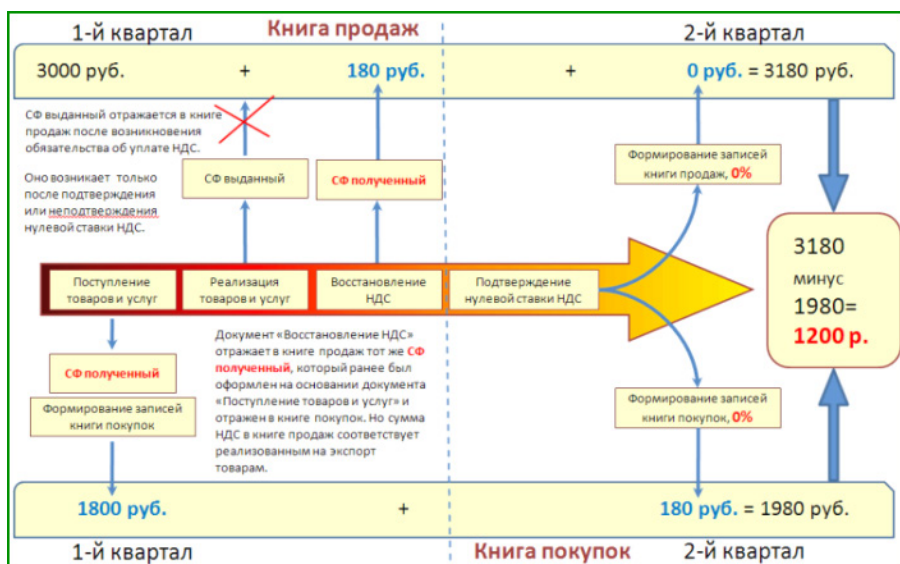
1-й квартал
Книга продаж
2-й квартал

3000 руб. + 180 руб. + 0 руб. = 3180 руб.

СФ выданный отражается в книге продаж после возникновения обязательства об уплате НДС.

Оно возникает только после подтверждения или неподтверждения нулевой ставки НДС.

СФ выданный

СФ полученный

Формирование записей книги продаж, 0%

Поступление товаров и услуг

Реализация товаров и услуг

Восстановление НДС

Подтверждение нулевой ставки НДС

3180 минус 1980= 1200 р.

СФ полученный

Формирование записей книги покупок

Документ «Восстановление НДС» отражает в книге продаж тот же СФ полученный, который ранее был оформлен на основании документа «Поступление товаров и услуг» и отражен в книге покупок. Но сумма НДС в книге продаж соответствует реализованным на экспорт товарам.

Формирование записей книги покупок, 0%

1800 руб. + 180 руб. = 1980 руб.

1-й квартал
Книга покупок
2-й квартал